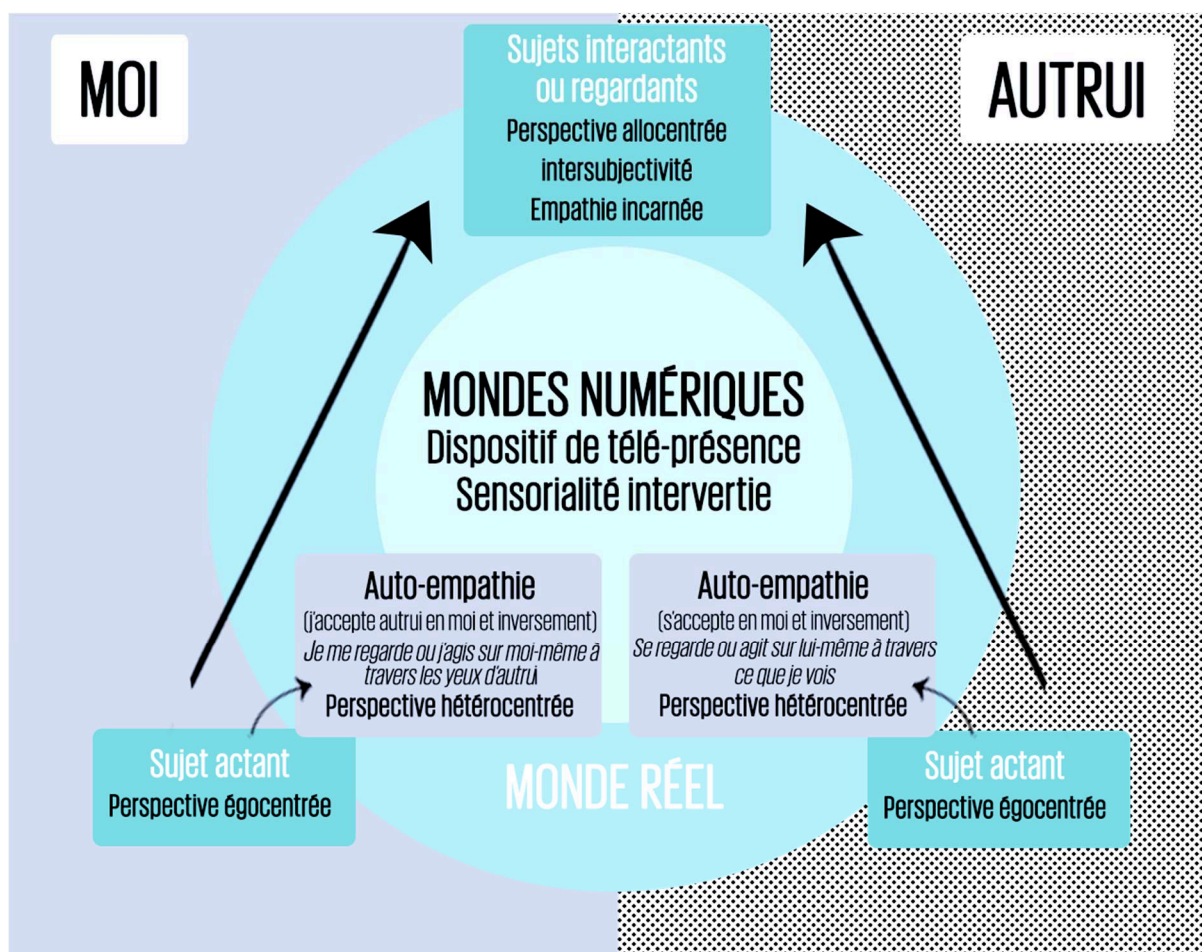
MOI

Sujets interactants ou regardants
Perspective allocentrée
intersubjectivité
Empathie incarnée

AUTRUI

MONDES NUMÉRIQUES
Dispositif de télé-présence
Sensorialité intervertie

Auto-empathie
(j'accepte autrui en moi et inversement)
Je me regarde ou j'agis sur moi-même à travers les yeux d'autrui
Perspective hétérocentrée

Auto-empathie
(s'accepte en moi et inversement)
Se regarde ou agit sur lui-même à travers ce que je vois
Perspective hétérocentrée

Sujet actant
Perspective égocentrée

MONDE RÉEL

Sujet actant
Perspective égocentrée